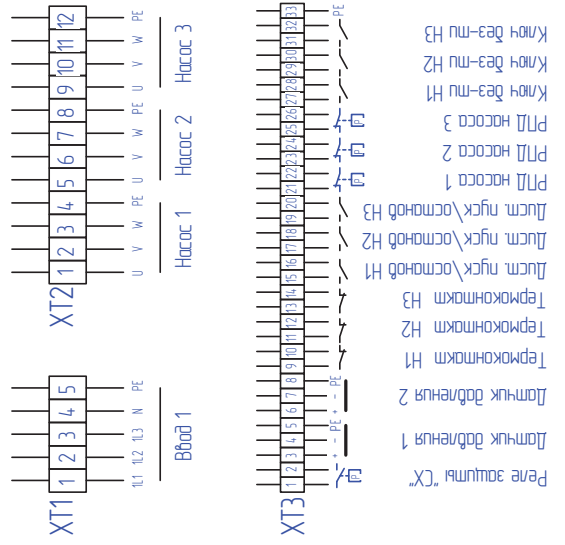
XT2
1 2 3 4 5 6 7 8 9 10 11 12
U V W PE U V W PE U V W PE
Насос 1
Насос 2
Насос 3

XT1
1 2 3 4 5
1L1 1L2 1L3 N PE
Ввод 1

XT3
1 2 3 4 5 6 7 8 9 10 11 12 13 14 15 16 17 18 19 20 21 22 23 24 25 26 27 28 29 30 31 32 33
+ - PE + - PE
Р Р Р Р PE

Реле защиты "СХ"
Датчик давления 1
Датчик давления 2
Термоконтакт Н1
Термоконтакт Н2
Термоконтакт Н3
Дист. пуск/останов Н1
Дист. пуск/останов Н2
Дист. пуск/останов Н3
РПД насоса 1
РПД насоса 2
РПД насоса 3
Ключ блок-ия Н1
Ключ блок-ия Н2
Ключ блок-ия Н3